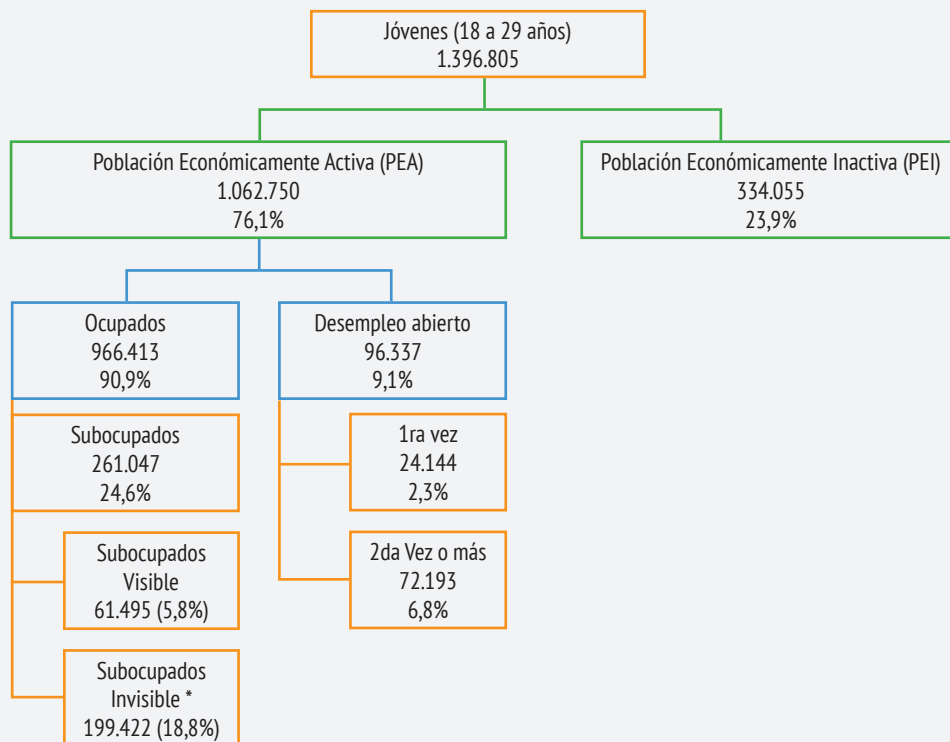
Jóvenes (18 a 29 años)
1.396.805

Población Económicamente Activa (PEA)
1.062.750
76,1%

Población Económicamente Inactiva (PEI)
334.055
23,9%

Ocupados
966.413
90,9%

Desempleo abierto
96.337
9,1%

Subocupados
261.047
24,6%

Subocupados Visible
61.495 (5,8%)

Subocupados Invisible *
199.422 (18,8%)

1ra vez
24.144
2,3%

2da Vez o más
72.193
6,8%